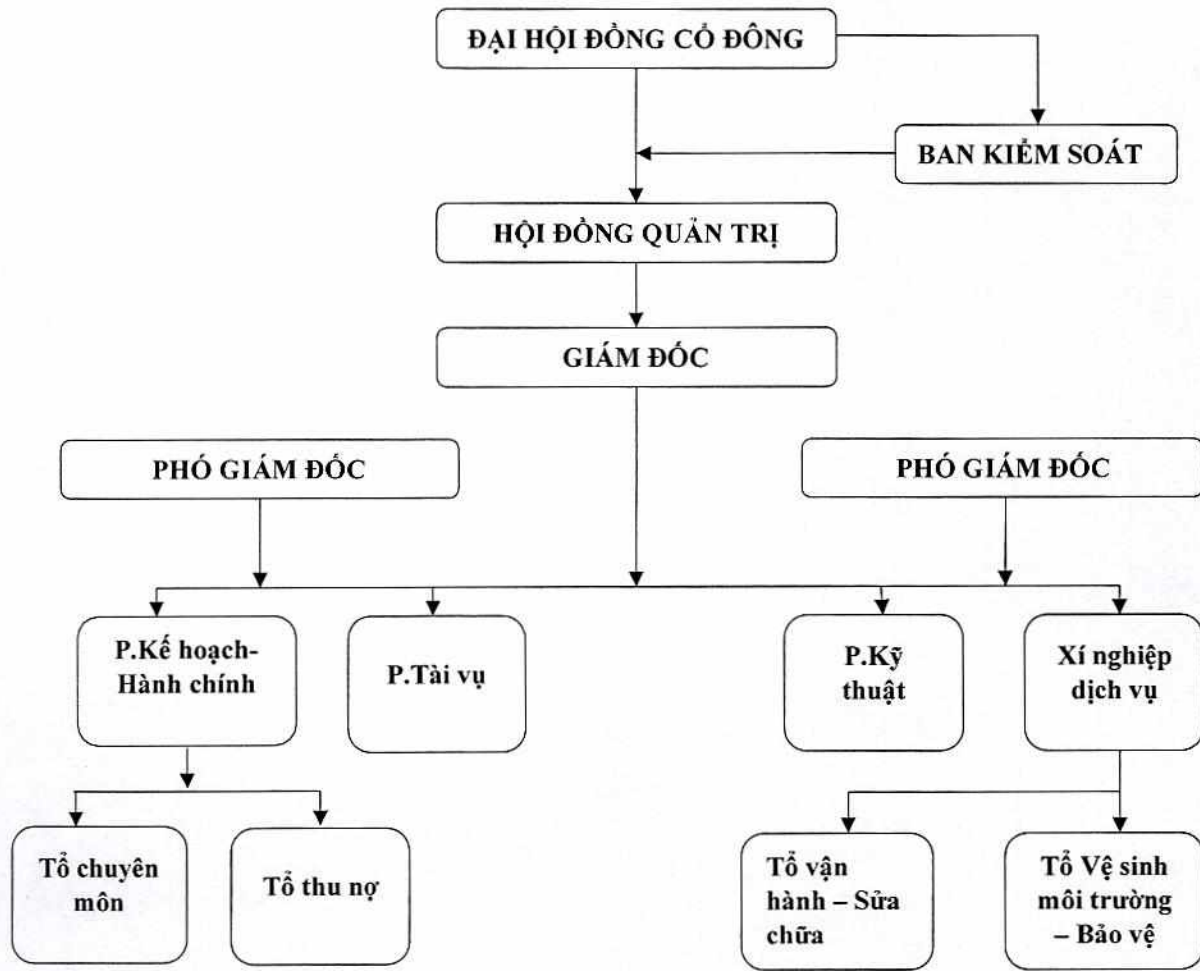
ĐẠI HỘI ĐỒNG CỔ ĐÔNG

BAN KIỂM SOÁT

HỘI ĐỒNG QUẢN TRỊ

GIÁM ĐỐC

PHÓ GIÁM ĐỐC

PHÓ GIÁM ĐỐC

P.Kế hoạch-Hành chính

P.Tài vụ

P.Kỹ thuật

Xí nghiệp dịch vụ

Tổ chuyên môn

Tổ thu nợ

Tổ vận hành – Sửa chữa

Tổ Vệ sinh môi trường – Bảo vệ